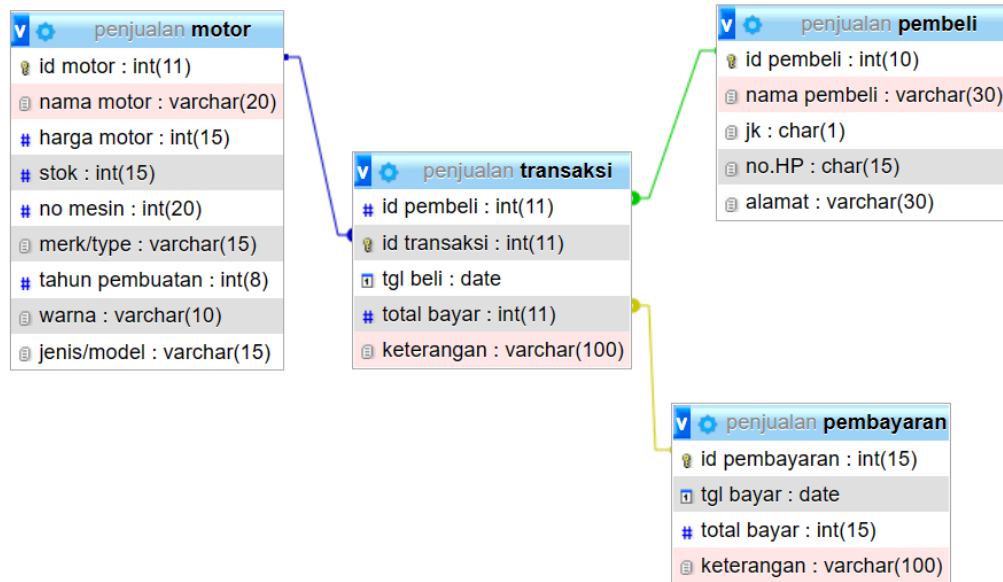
penjualan **motor**

id motor : int(11)

nama motor : varchar(20)

harga motor : int(15)

stok : int(15)

no mesin : int(20)

merk/type : varchar(15)

tahun pembuatan : int(8)

warna : varchar(10)

jenis/model : varchar(15)

penjualan **transaksi**

id pembeli : int(11)

id transaksi : int(11)

tgl beli : date

total bayar : int(11)

keterangan : varchar(100)

penjualan **pembeli**

id pembeli : int(10)

nama pembeli : varchar(30)

jk : char(1)

no.HP : char(15)

alamat : varchar(30)

penjualan **pembayaran**

id pembayaran : int(15)

tgl bayar : date

total bayar : int(15)

keterangan : varchar(100)